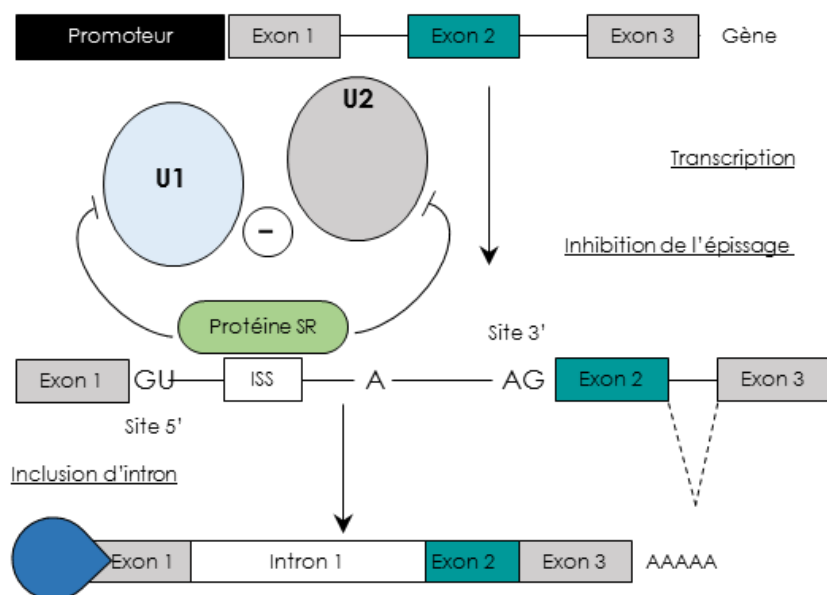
Promoteur
Exon 1
Exon 2
Exon 3
Gène

U1
U2
–

Transcription

Inhibition de l'épissage

Protéine SR

Site 3'

Exon 1
GU
ISS
A
AG
Exon 2
Exon 3

Site 5'

Inclusion d'intron

Exon 1
Intron 1
Exon 2
Exon 3
AAAAA